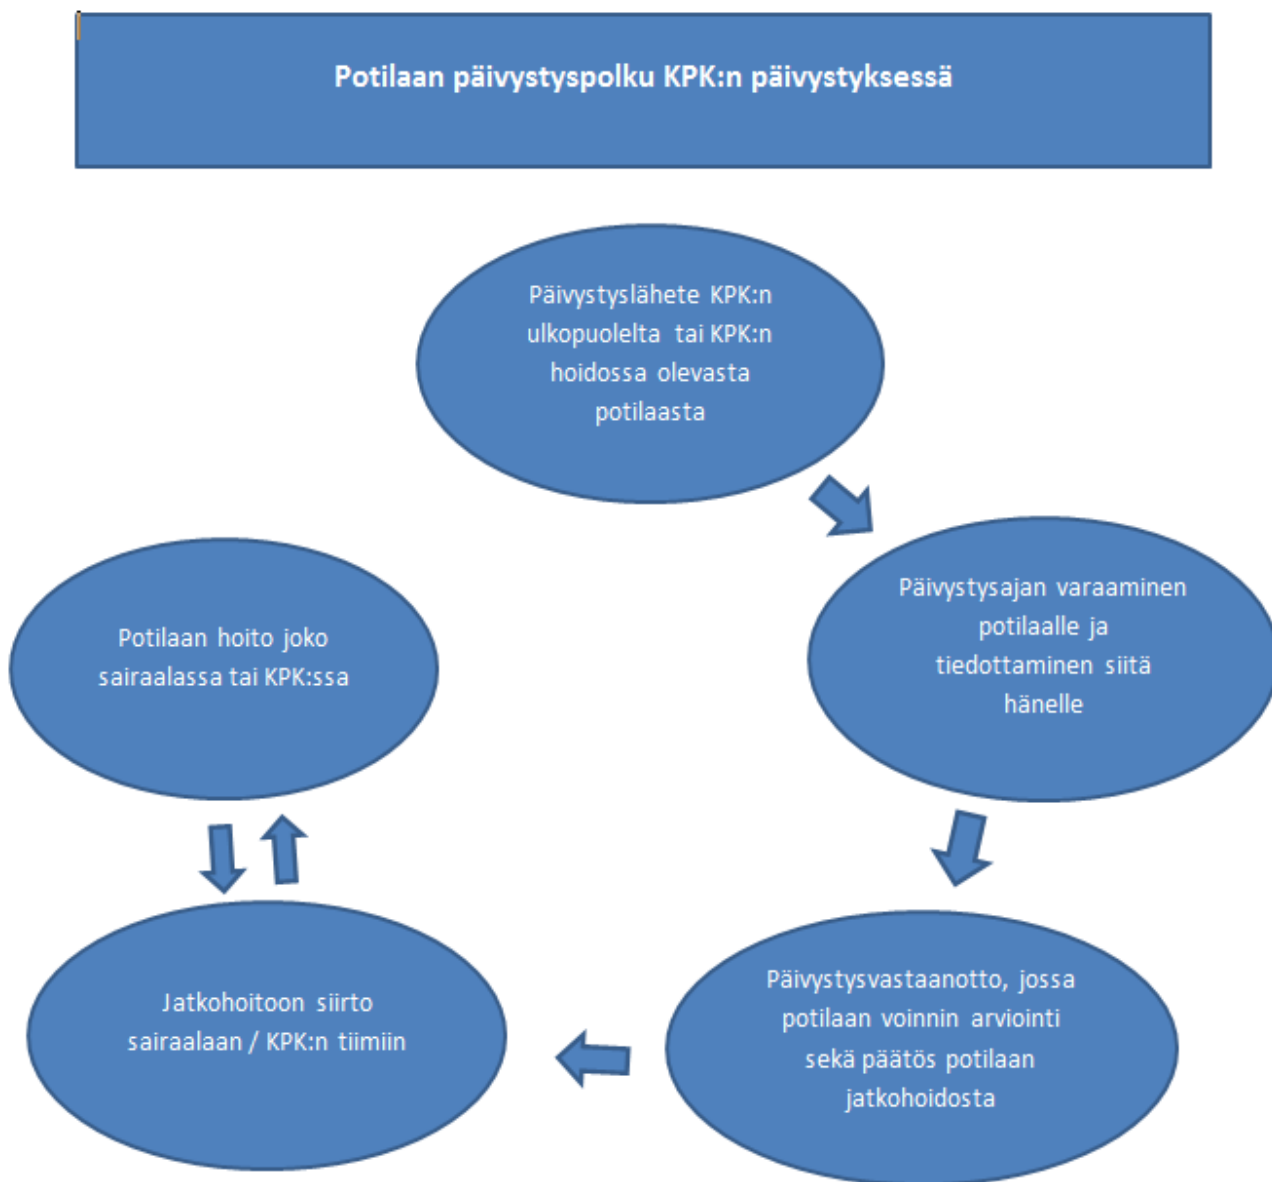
Potilaan päivystyspolku KPK:n päivystyksessä

Päivystyslähete KPK:n ulkopuolelta tai KPK:n hoidossa olevasta potilaasta

Päivystysajan varaaminen potilaalle ja tiedottaminen siitä hänelle

Päivystysvastaanotto, jossa potilaan voinnin arviointi sekä päätös potilaan jatkohoidosta

Jatkohoitoon siirto sairaalaan / KPK:n tiimiin

Potilaan hoito joko sairaalassa tai KPK:ssa